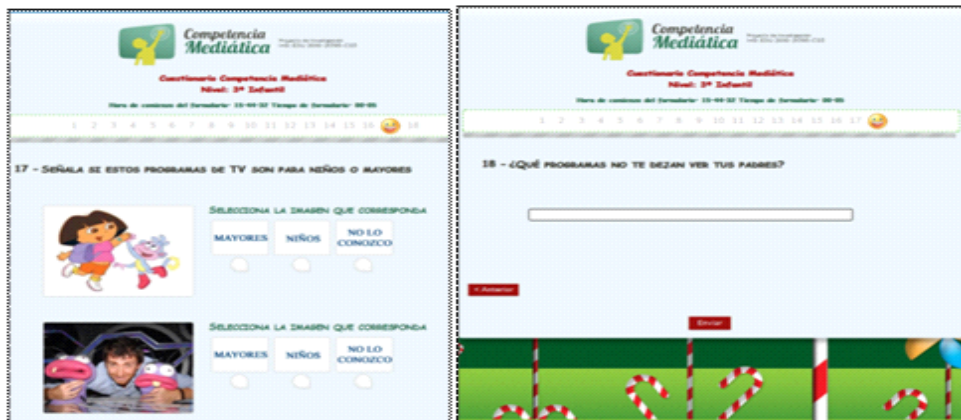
Competencia Mediática

Cuestionario Competencia Mediática
Nivel: 3º Infantil

Hora de comienzo del formulario: 10:44:32 Tiempo de formulario: 00:05

1 2 3 4 5 6 7 8 9 10 11 12 13 14 15 16 18

17 - Señala si estos programas de TV son para niños o mayores

Selecciona la imagen que corresponda

MAYORES
NIÑOS
NO LO CONOZCO

Selecciona la imagen que corresponda

MAYORES
NIÑOS
NO LO CONOZCO

Competencia Mediática

Cuestionario Competencia Mediática
Nivel: 3º Infantil

Hora de comienzo del formulario: 10:44:32 Tiempo de formulario: 00:05

1 2 3 4 5 6 7 8 9 10 11 12 13 14 15 16 17

18 - ¿Qué programas no te dejan ver tus padres?

< Anterior

Enviar